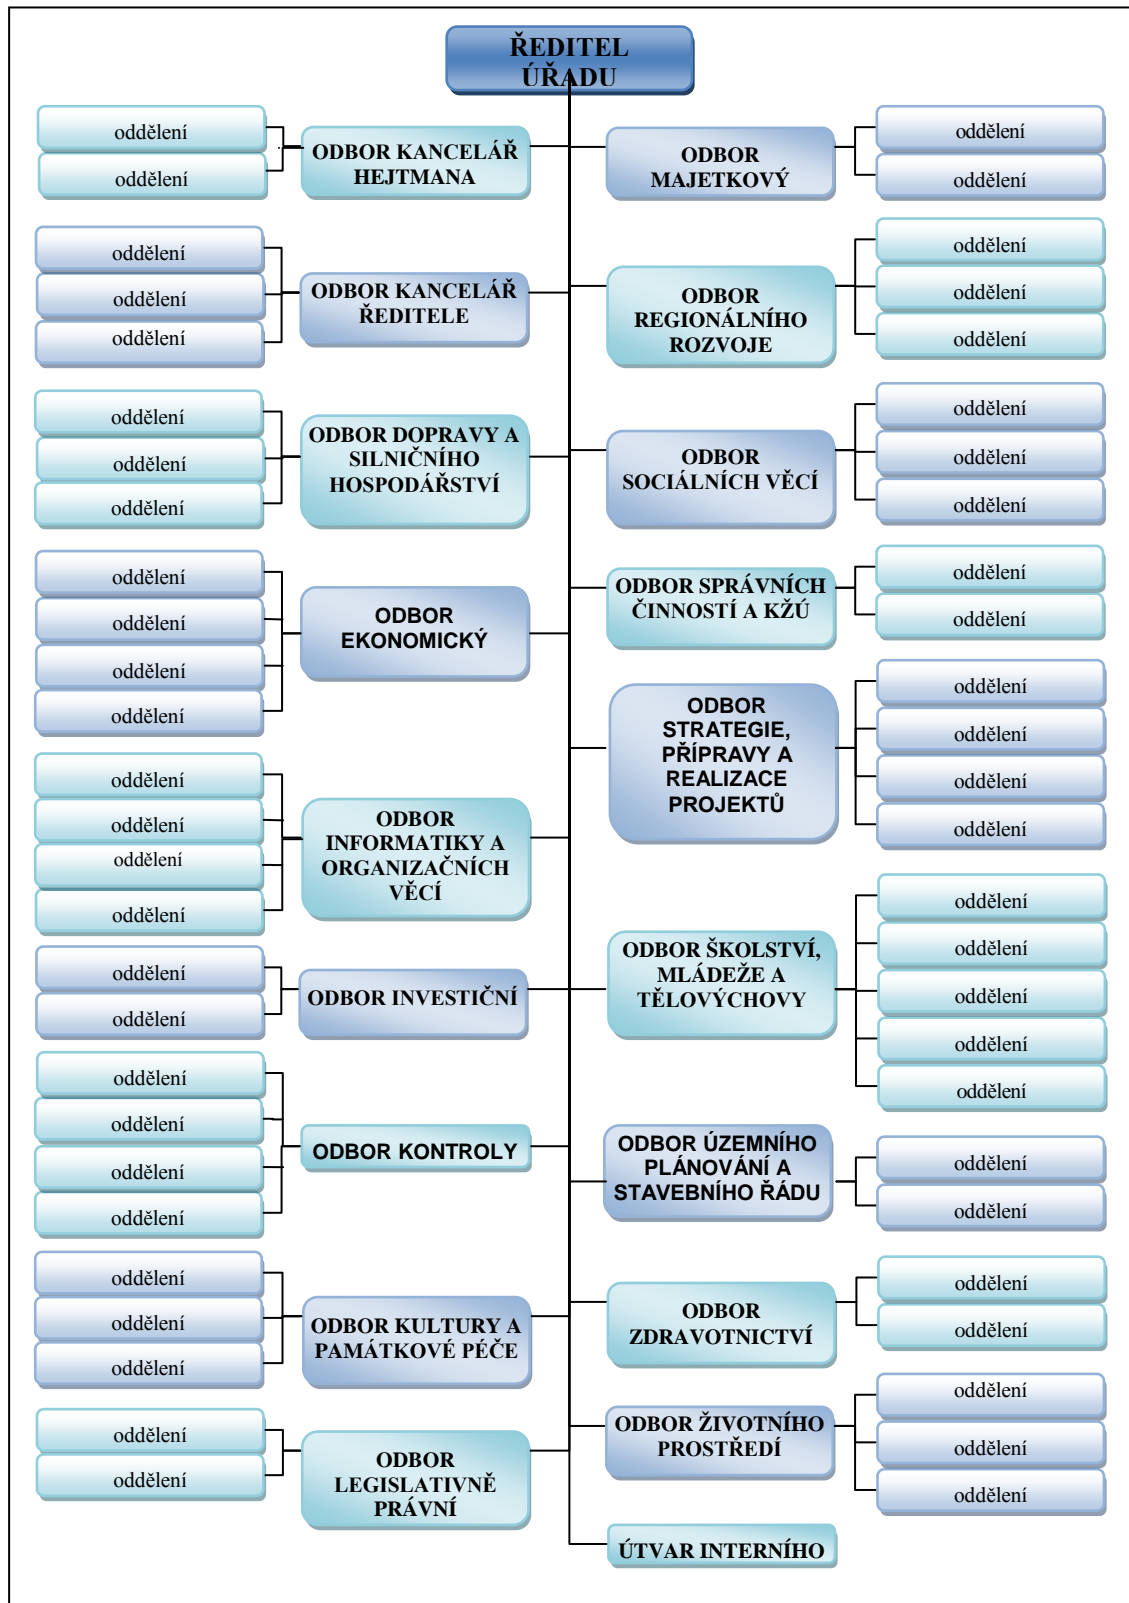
ŘEDITEL ÚŘADU

oddělení
oddělení
ODBOR KANCELÁŘ HEJTMANA

ODBOR MAJETKOVÝ
oddělení
oddělení

oddělení
oddělení
oddělení
ODBOR KANCELÁŘ ŘEDITELE

ODBOR REGIONÁLNÍHO ROZVOJE
oddělení
oddělení
oddělení

oddělení
oddělení
oddělení
ODBOR DOPRAVY A SILNIČNÍHO HOSPODÁŘSTVÍ

ODBOR SOCIÁLNÍCH VĚCÍ
oddělení
oddělení
oddělení

oddělení
oddělení
oddělení
oddělení
ODBOR EKONOMICKÝ

ODBOR SPRÁVNÍCH ČINNOSTÍ A KŽÚ
oddělení
oddělení

ODBOR STRATEGIE, PŘÍPRAVY A REALIZACE PROJEKTŮ
oddělení
oddělení
oddělení
oddělení

oddělení
oddělení
oddělení
oddělení
ODBOR INFORMATIKY A ORGANIZAČNÍCH VĚCÍ

oddělení
oddělení
ODBOR INVESTIČNÍ

ODBOR ŠKOLSTVÍ, MLÁDEŽE A TĚLOVÝCHOVY
oddělení
oddělení
oddělení
oddělení
oddělení

oddělení
oddělení
oddělení
oddělení
ODBOR KONTROLY

ODBOR ÚZEMNÍHO PLÁNOVÁNÍ A STAVEBNÍHO ŘÁDU
oddělení
oddělení

oddělení
oddělení
oddělení
ODBOR KULTURY A PAMÁTKOVÉ PÉČE

ODBOR ZDRAVOTNICTVÍ
oddělení
oddělení

oddělení
oddělení
ODBOR LEGISLATIVNĚ PRÁVNÍ

ODBOR ŽIVOTNÍHO PROSTŘEDÍ
oddělení
oddělení
oddělení

ÚTVAR INTERNÍHO